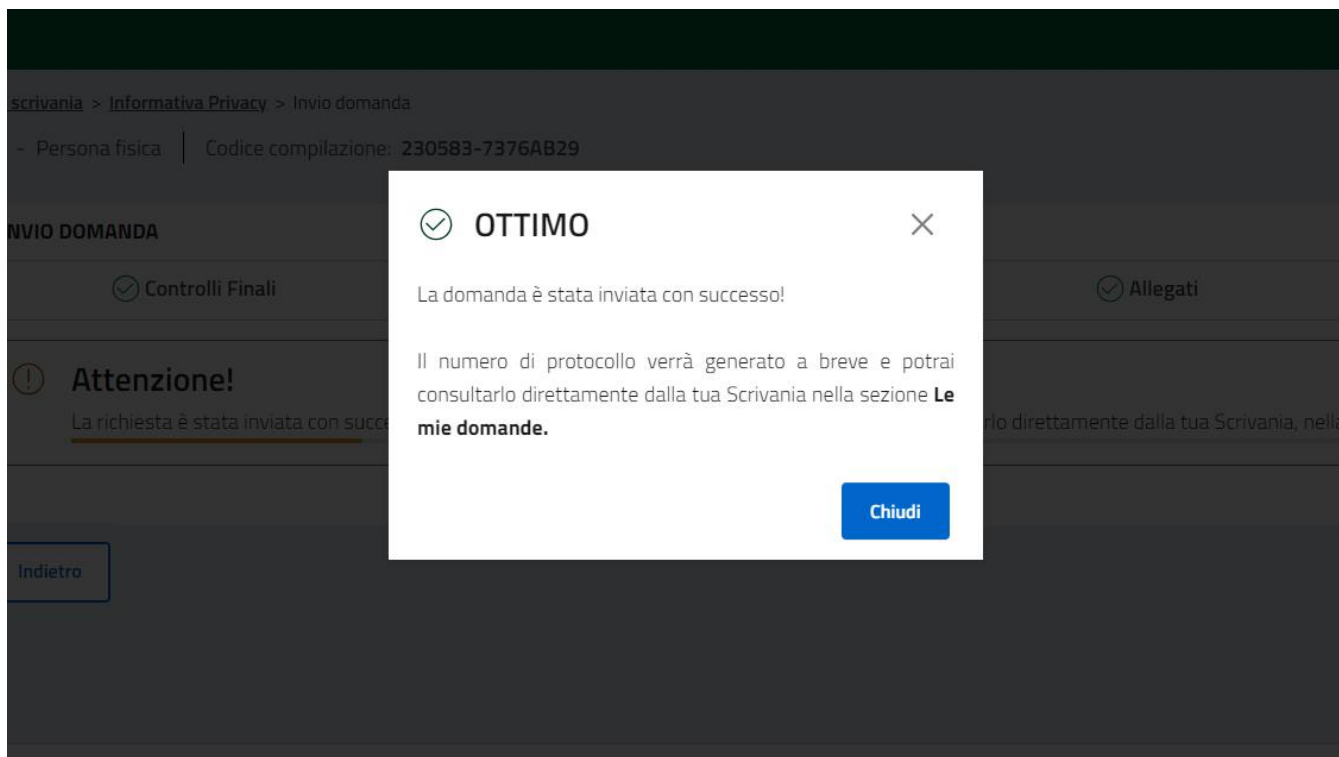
scrivania > Informativa Privacy > Invio domanda

- Persona fisica | Codice compilazione: 230583-7376AB29

NVIO DOMANDA

Controlli Finali

Allegati

Attenzione!

La richiesta è stata inviata con succ

rlo direttamente dalla tua Scrivania, nella

Indietro

OTTIMO

La domanda è stata inviata con successo!

Il numero di protocollo verrà generato a breve e potrai consultarlo direttamente dalla tua Scrivania nella sezione **Le mie domande.**

Chiudi